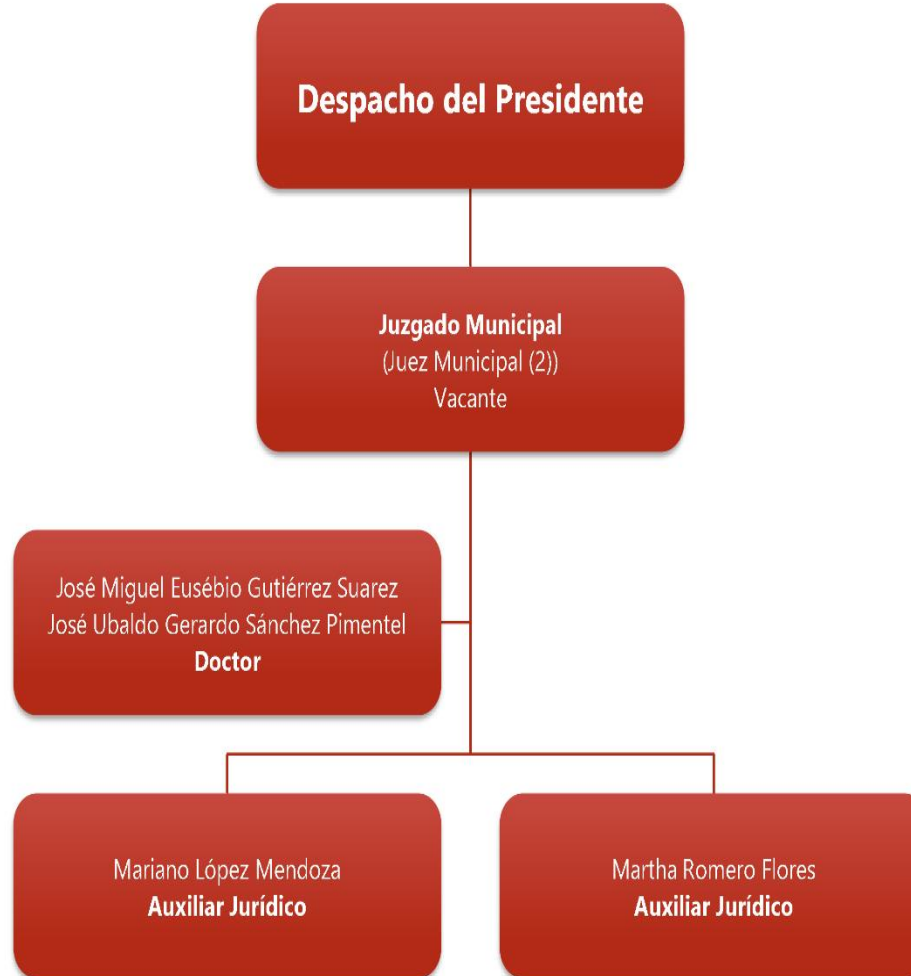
Despacho del Presidente

Juzgado Municipal
(Juez Municipal (2))
Vacante

José Miguel Eusébio Gutiérrez Suarez
José Ubaldo Gerardo Sánchez Pimentel
Doctor

Mariano López Mendoza
Auxiliar Jurídico

Martha Romero Flores
Auxiliar Jurídico